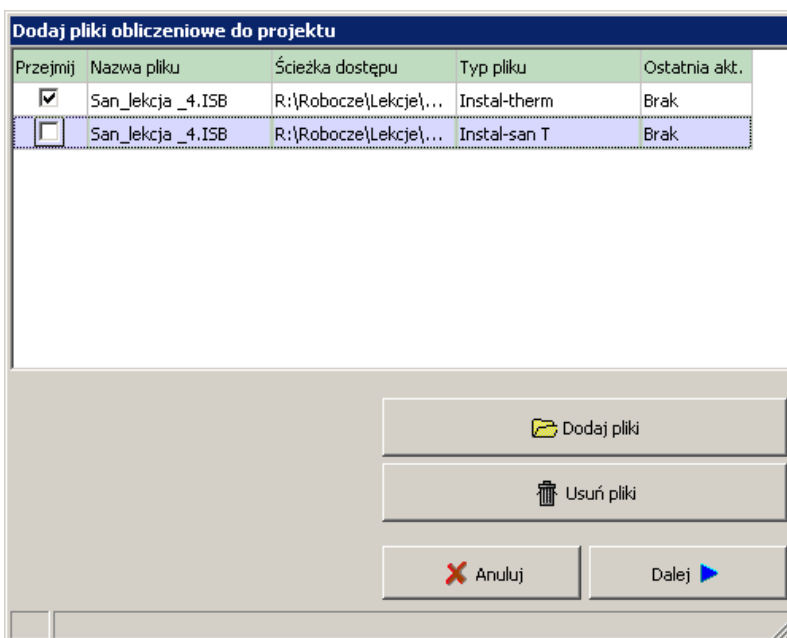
Dodaj pliki obliczeniowe do projektu

| Przejmij | Nazwa pliku | Ścieżka dostępu | Typ pliku | Ostatnia akt. |
|---|---|---|---|---|
| ☑ | San_lekcja _4.ISB | R:\Robocze\Lekcje\... | Instal-therm | Brak |
| ☐ | San_lekcja _4.ISB | R:\Robocze\Lekcje\... | Instal-san T | Brak |

Dodaj pliki

Usuń pliki

Anuluj

Dalej